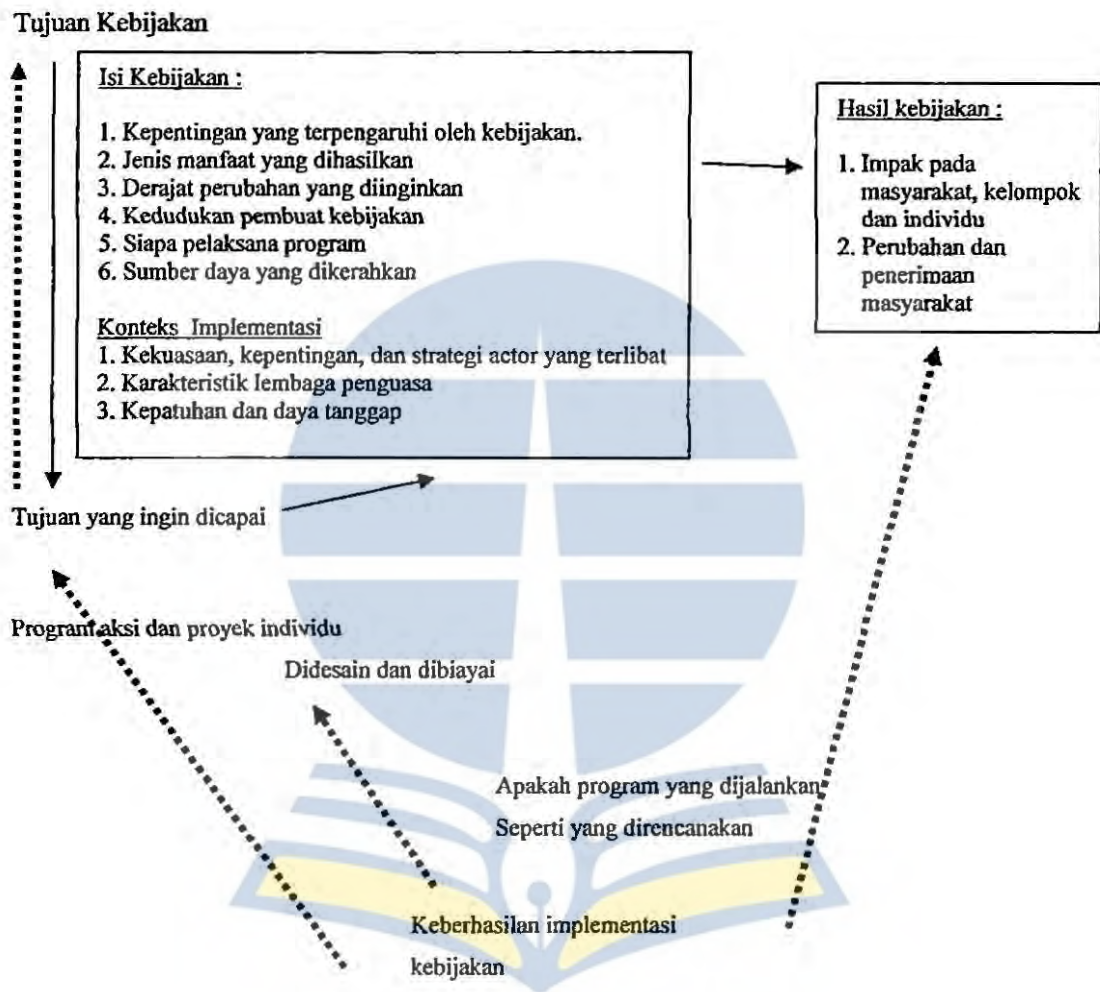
Tujuan Kebijakan

Isi Kebijakan :

1. Kepentingan yang terpengaruhi oleh kebijakan.
2. Jenis manfaat yang dihasilkan
3. Derajat perubahan yang diinginkan
4. Kedudukan pembuat kebijakan
5. Siapa pelaksana program
6. Sumber daya yang dikerahkan

Konteks Implementasi
1. Kekuasaan, kepentingan, dan strategi actor yang terlibat
2. Karakteristik lembaga penguasa
3. Kepatuhan dan daya tanggap

Hasil kebijakan :

1. Impak pada masyarakat, kelompok dan individu
2. Perubahan dan penerimaan masyarakat

Tujuan yang ingin dicapai

Program aksi dan proyek individu

Didesain dan dibiayai

Apakah program yang dijalankan

Seperti yang direncanakan

Keberhasilan implementasi kebijakan